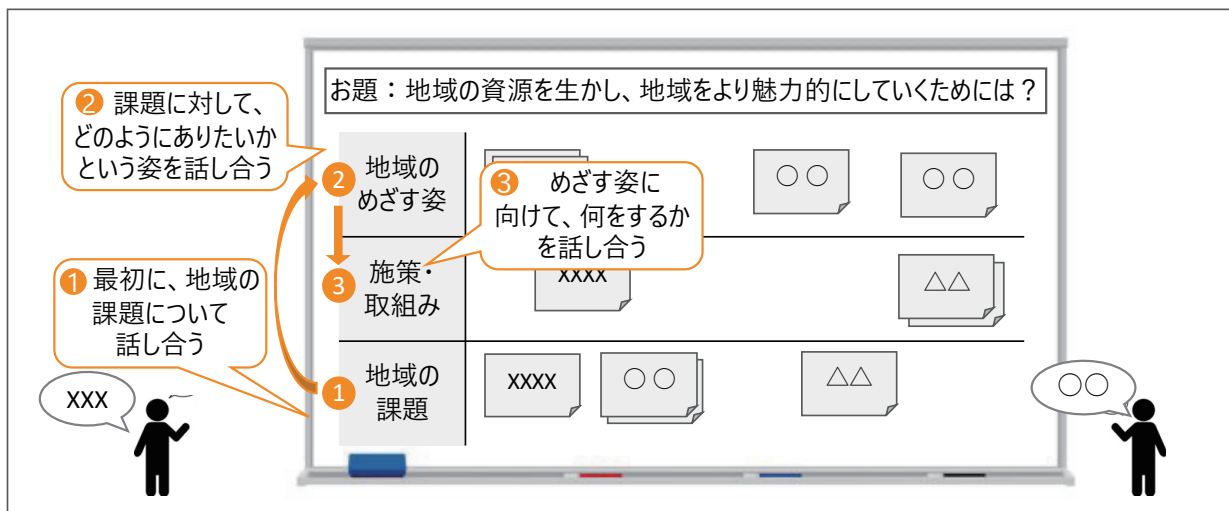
② 課題に対して、どのようにありたいかという姿を話し合う

① 最初に、地域の課題について話し合う

XXX

お題：地域の資源を生かし、地域をより魅力的にしていくためには？

② 地域のめざす姿

③ 施策・取組み

① 地域の課題

③ めざす姿に向けて、何をするかを話し合う

○○

○○

XXXX

△△

XXXX

○○

△△

○○